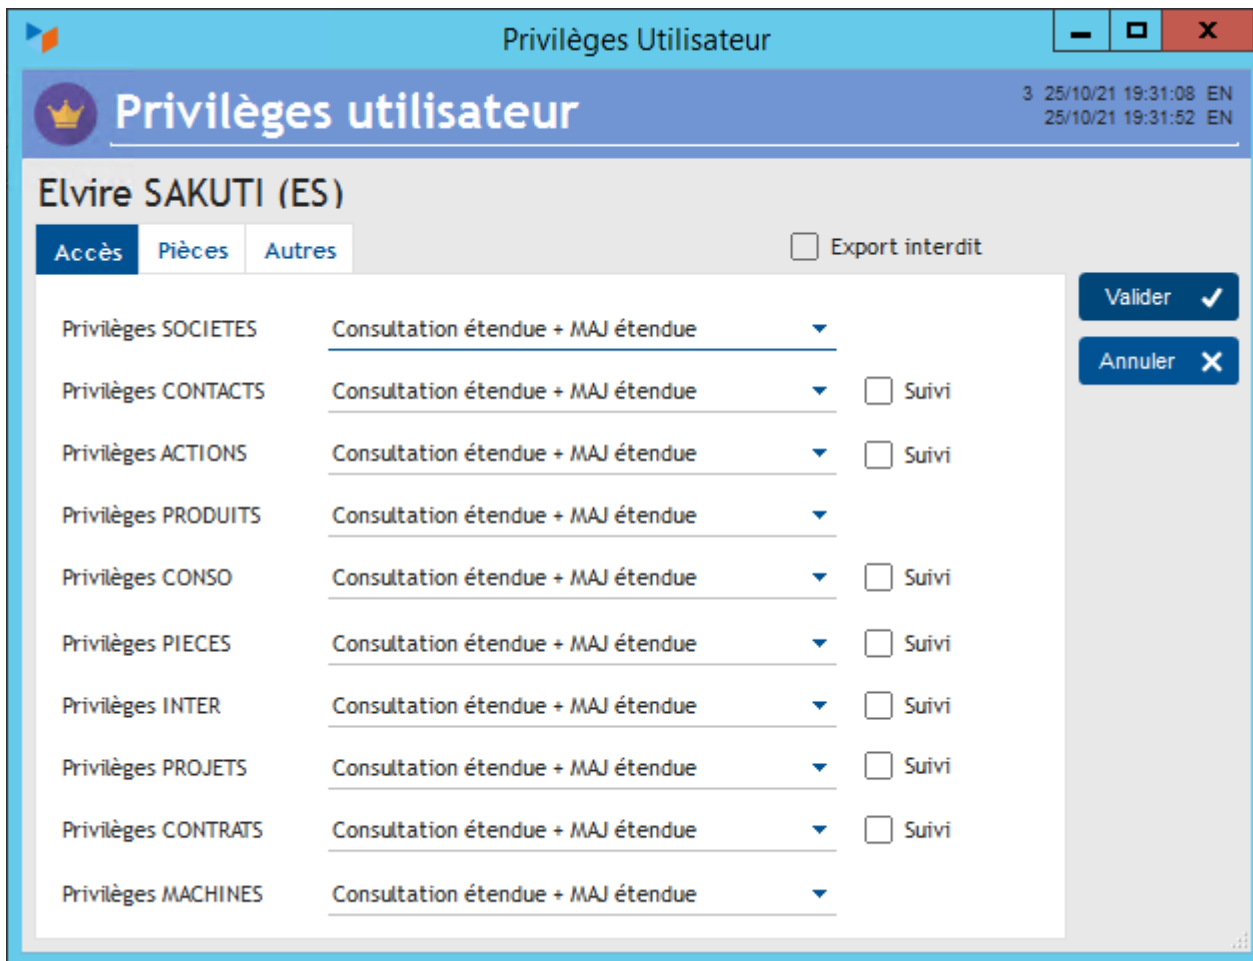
Privilèges Utilisateur

Privilèges utilisateur

3 25/10/21 19:31:08 EN
25/10/21 19:31:52 EN

Elvire SAKUTI (ES)

Accès | Pièces | Autres

Export interdit

Valider

Annuler

Privilèges SOCIETES | Consultation étendue + MAJ étendue

Privilèges CONTACTS | Consultation étendue + MAJ étendue | Suivi

Privilèges ACTIONS | Consultation étendue + MAJ étendue | Suivi

Privilèges PRODUITS | Consultation étendue + MAJ étendue

Privilèges CONSO | Consultation étendue + MAJ étendue | Suivi

Privilèges PIECES | Consultation étendue + MAJ étendue | Suivi

Privilèges INTER | Consultation étendue + MAJ étendue | Suivi

Privilèges PROJETS | Consultation étendue + MAJ étendue | Suivi

Privilèges CONTRATS | Consultation étendue + MAJ étendue | Suivi

Privilèges MACHINES | Consultation étendue + MAJ étendue